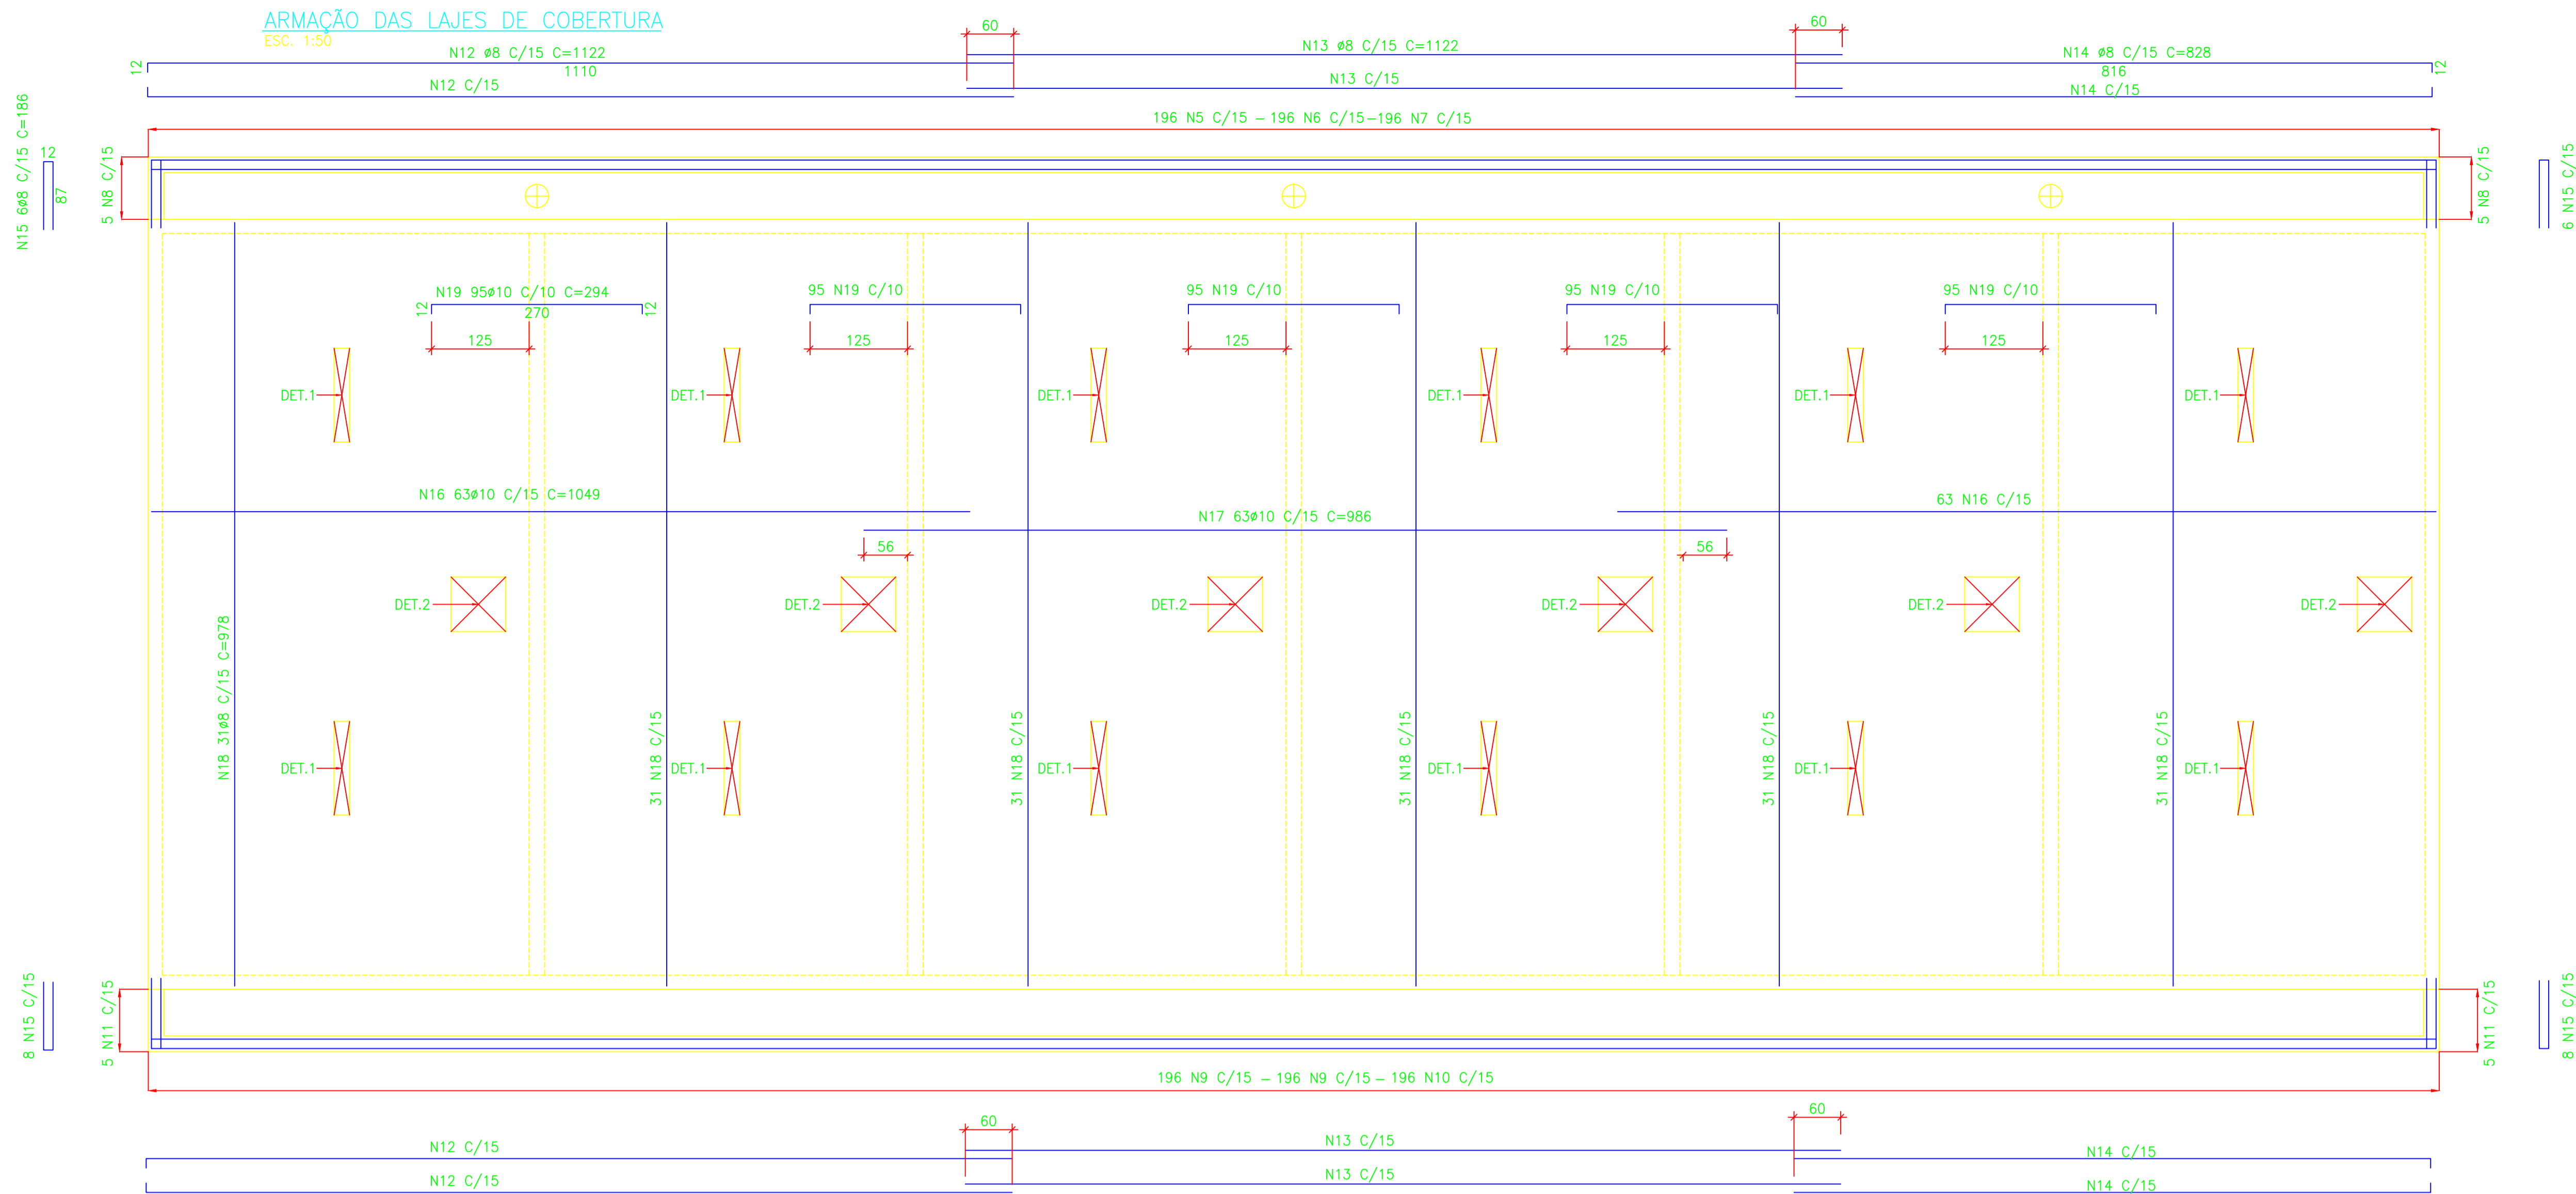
ARMAÇÃO DAS LAJES DE COBERTURA
ESC. 1:50

60
60
N12 ø8 C/15 C=1122
N13 ø8 C/15 C=1122
N14 ø8 C/15 C=828
12
1110
816
12
N12 C/15
N13 C/15
N14 C/15

196 N5 C/15 – 196 N6 C/15–196 N7 C/15

N15 6ø8 C/15 C=186
12
87
5 N8 C/15
5 N8 C/15
6 N15 C/15

N19 95ø10 C/10 C=294
12
270
12
95 N19 C/10
95 N19 C/10
95 N19 C/10
95 N19 C/10
125
125
125
125
125

DET.1
DET.1
DET.1
DET.1
DET.1
DET.1

N16 63ø10 C/15 C=1049
N17 63ø10 C/15 C=986
63 N16 C/15
56
56

DET.2
DET.2
DET.2
DET.2
DET.2
DET.2

N18 31ø8 C/15 C=978
31 N18 C/15
31 N18 C/15
31 N18 C/15
31 N18 C/15
31 N18 C/15

DET.1
DET.1
DET.1
DET.1
DET.1
DET.1

8 N15 C/15
5 N11 C/15
5 N11 C/15
8 N15 C/15

196 N9 C/15 – 196 N9 C/15 – 196 N10 C/15

60
60
N12 C/15
N13 C/15
N14 C/15
N12 C/15
N13 C/15
N14 C/15